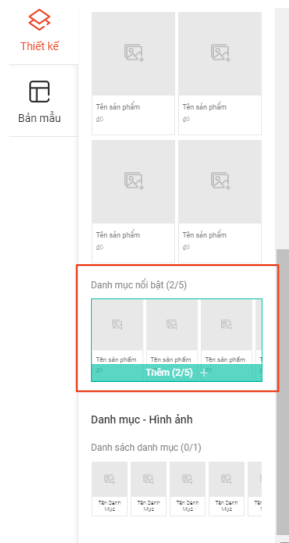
Thiết kế

Bản mẫu

Tên sản phẩm
đ0

Tên sản phẩm
đ0

Tên sản phẩm
đ0

Tên sản phẩm
đ0

Danh mục nổi bật (2/5)

Tên sản phẩm

Tên sản phẩm

Tên sản phẩm

Thêm (2/5) +

Danh mục - Hình ảnh

Danh sách danh mục (0/1)

Tên Danh Mục

Tên Danh Mục

Tên Danh Mục

Tên Danh Mục

Tên Danh Mục